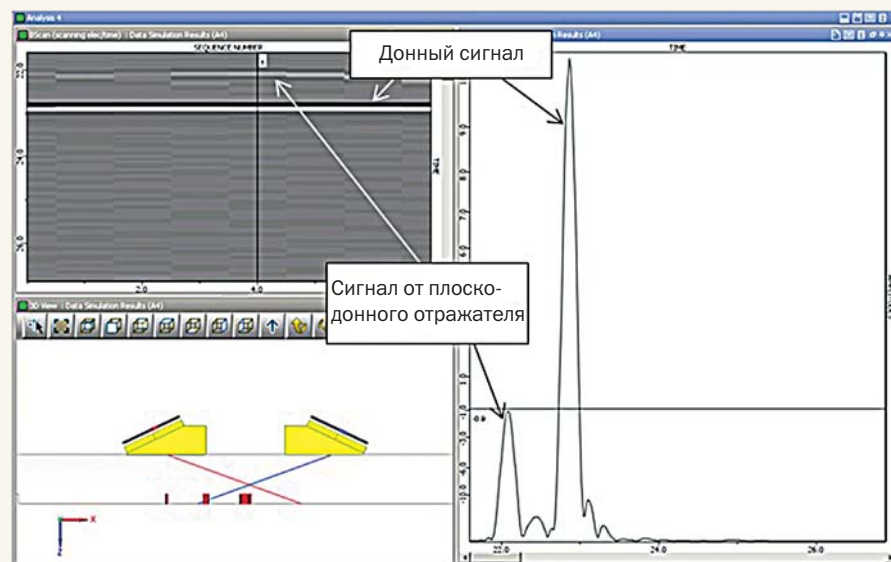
Analysis 4

BScan (scanning elec/time) : Data Simulation Results (A4)

SEQUENCE NUMBER

22.0

24.0

26.0

2.0

4.0

TIME

Results (A4)

TIME

Донный сигнал

Сигнал от плоскодонного отражателя

3D View : Data Simulation Results (A4)

X

22.0

24.0

26.0